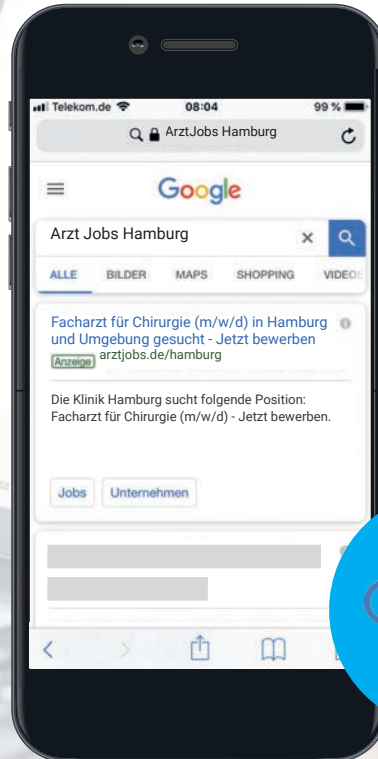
Telekom.de 08:04 99 %

ArztJobs Hamburg

Google

Arzt Jobs Hamburg

ALLE BILDER MAPS SHOPPING VIDEO

Facharzt für Chirurgie (m/w/d) in Hamburg und Umgebung gesucht - Jetzt bewerben

Anzeige arztjobs.de/hamburg

Die Klinik Hamburg sucht folgende Position: Facharzt für Chirurgie (m/w/d) - Jetzt bewerben.

Jobs Unternehmen